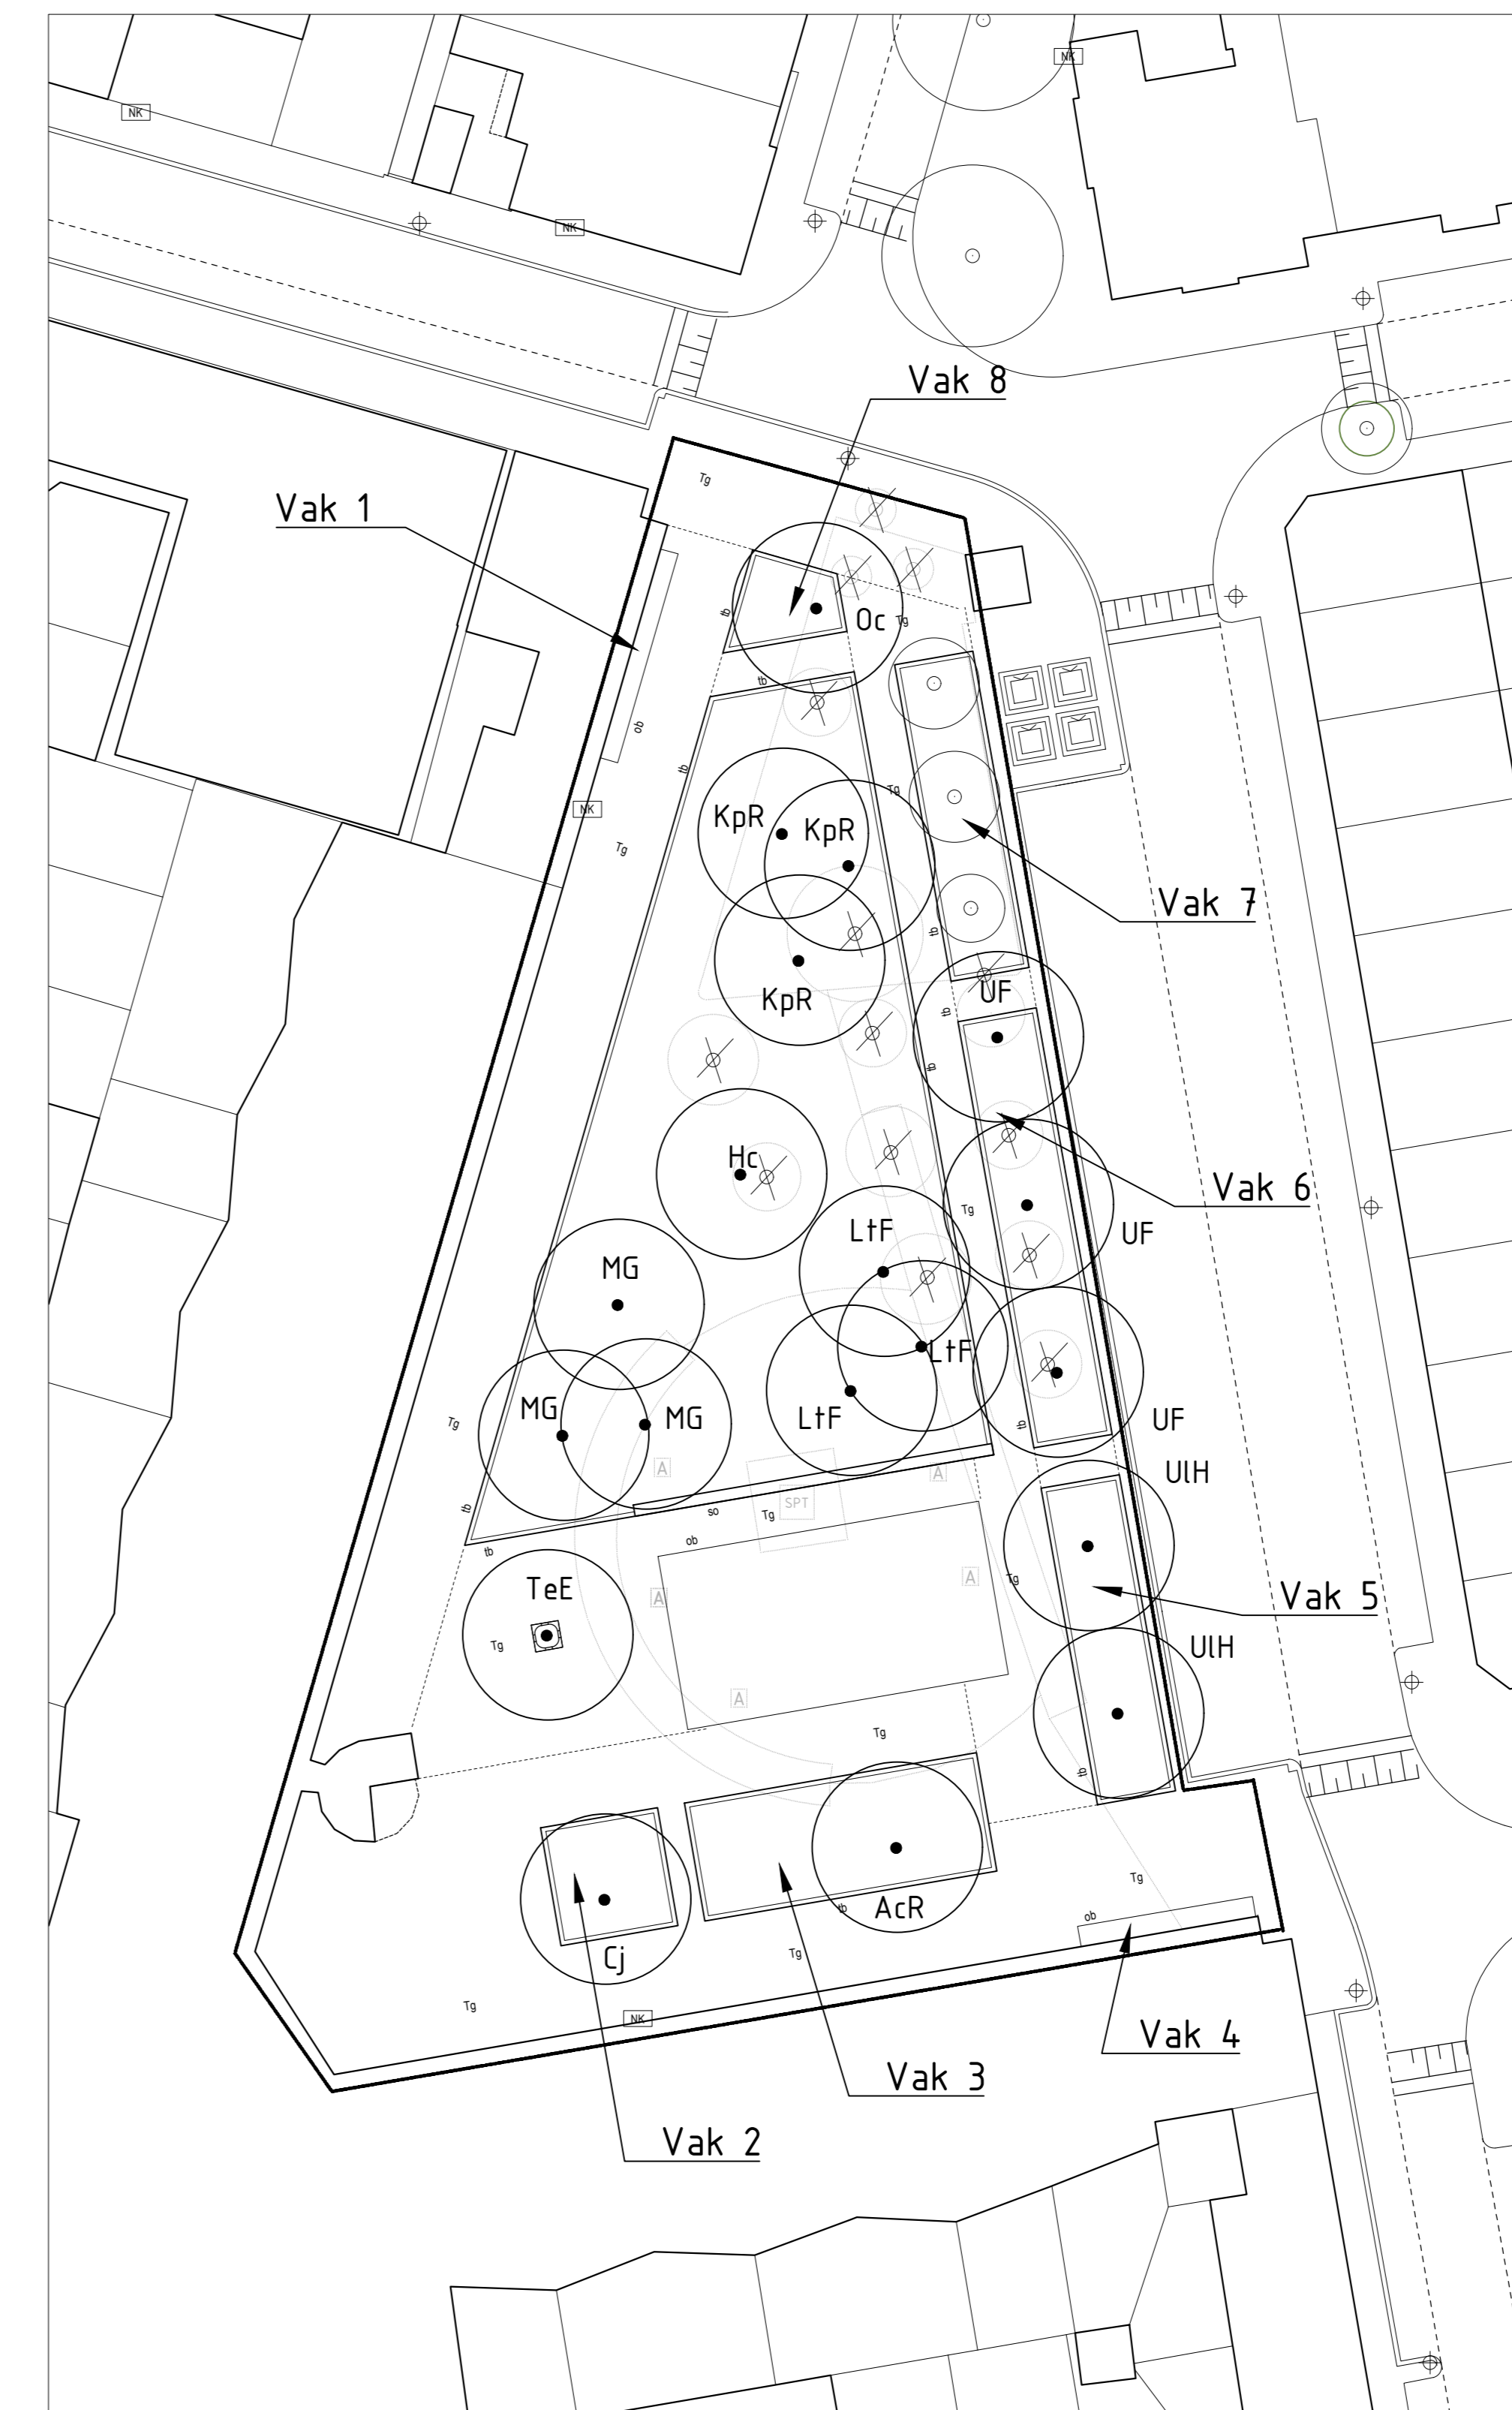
NK
NK
NK
Vak 8
Vak 1
Tg
Oc
Tg
tb
tb
ob
tb
NK
Tg
KpR
KpR
Tg
Vak 7
KpR
tb
UF
tb
tb
Hc
Vak 6
Tg
UF
LtF
MG
LtF
MG
MG
LtF
UF
Tg
tb
UlH
A
SPT
A
so
Tg
tb
ob
TeE
A
A
Vak 5
Tg
Tg
UlH
A
Tg
tb
Tg
ob
AcR
tb
Cj
Tg
Tg
NK
Vak 4
Vak 3
Vak 2